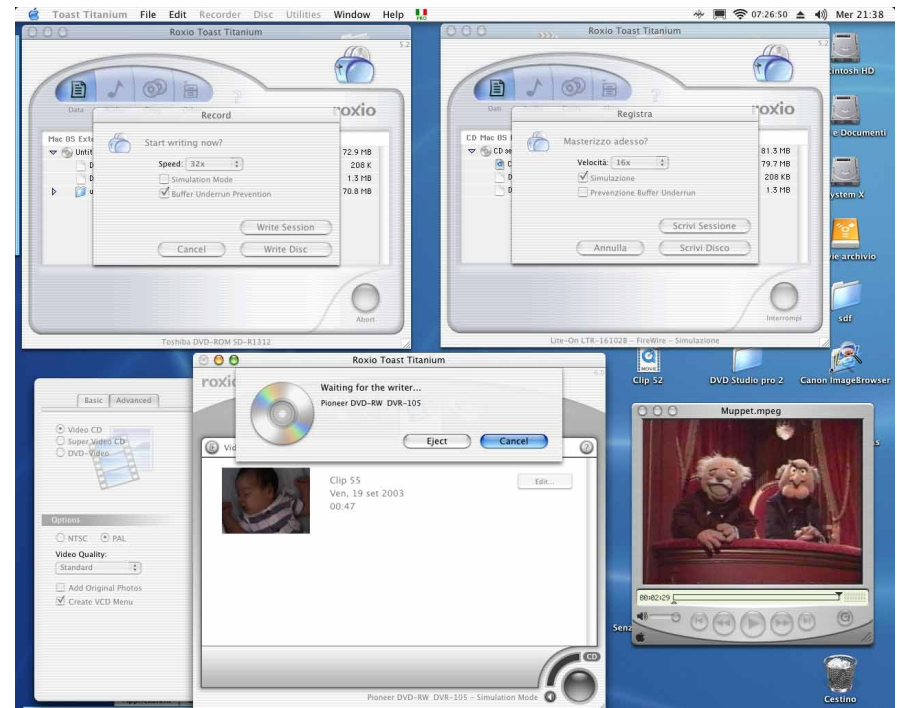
Toast Titanium File Edit Recorder Disc Utilities Window Help

07:26:50 Mer 21:38

Roxio Toast Titanium

5.2

Data

roxio

Record

Mac OS Exte

Untit

Start writing now?

Speed: 32x

Simulation Mode

Buffer Underrun Prevention

72.9 MB
208 K
1.3 MB
70.8 MB

Write Session

Cancel

Write Disc

Abort

Toshiba DVD-ROM SD-R1312

Roxio Toast Titanium

5.2

Dati

roxio

Registra

CD Mac OS

CD se

Masterizzo adesso?

Velocità: 16x

Simulazione

Prevenzione Buffer Underrun

81.3 MB
79.7 MB
208 KB
1.3 MB

Scrivi Sessione

Annulla

Scrivi Disco

Interrompi

Lite-On LTR-161028 – FireWire – Simulazione

cintosh HD

e Documenti

ystem X

ie archivio

sdf

Clip 52

DVD Studio pro 2

Canon ImageBrowser

Roxio Toast Titanium

roxi

Waiting for the writer...

Pioneer DVD-RW DVR-105

Eject

Cancel

Basic

Advanced

Video CD

Super Video CD

DVD-Video

Vid

Clip 55

Ven, 19 set 2003

00:47

Edit...

Options

NTSC

PAL

Video Quality:

Standard

Add Original Photos

Create VCD Menu

Pioneer DVD-RW DVR-105 – Simulation Mode

CD

Muppet.mpeg

00:02:29

Sen

Cestino